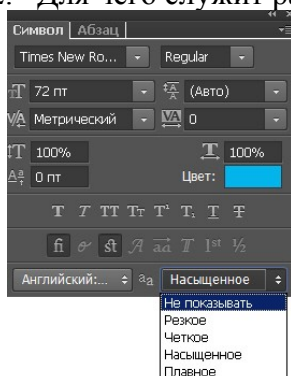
. Для чего служит р

Символ | Абзац |

Times New Ro... Regular

72 пт (Авто)

Метрический 0

100% 100%

0 пт Цвет:

T T TT Tт T¹ T, T T

fi st A ad T 1st ½

Английский:... aa Насыщенное

Не показывать
Резкое
Четкое
Насыщенное
Плавное